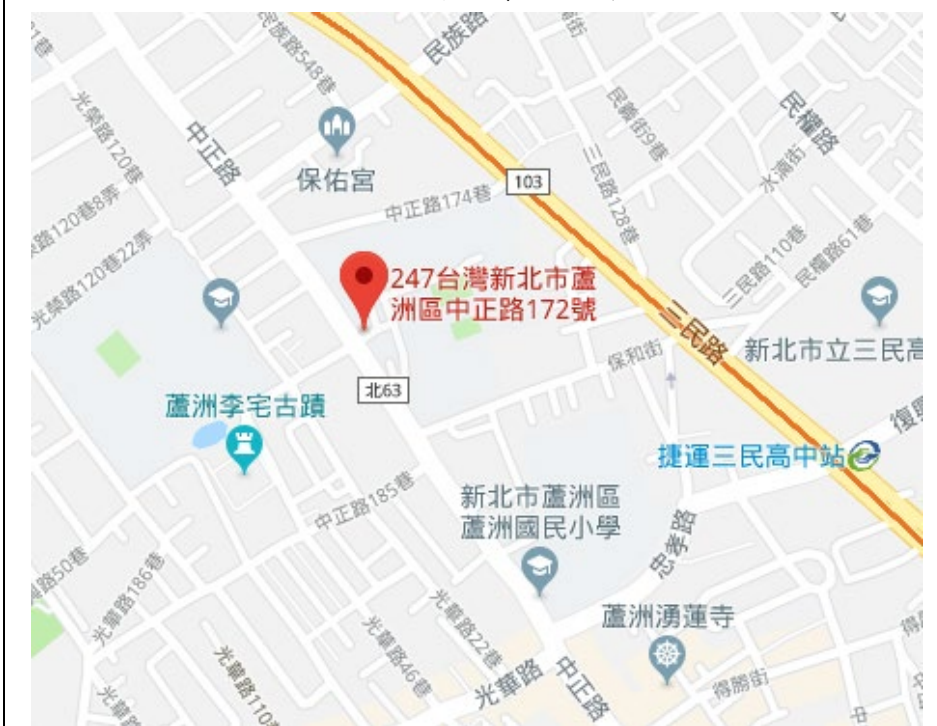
民族路548巷
民族路
民族街
民權路
光榮路120巷
中正路
保佑宮
民權街9巷
水湳街
103
中正路174巷
三民路128巷
路120巷8弄
光榮路120巷22弄
247台灣新北市蘆洲區中正路172號
三民路110巷
民權路61巷
三民路
新北市立三民高
保和街
北63
蘆洲李宅古蹟
復
捷運三民高中站
中正路185巷
新北市蘆洲區
蘆洲國民小學
忠孝路
路50巷
光華路186巷
光華路22巷
蘆洲湧蓮寺
光華路46巷
光華路110
光華路
中正路
得勝街
得